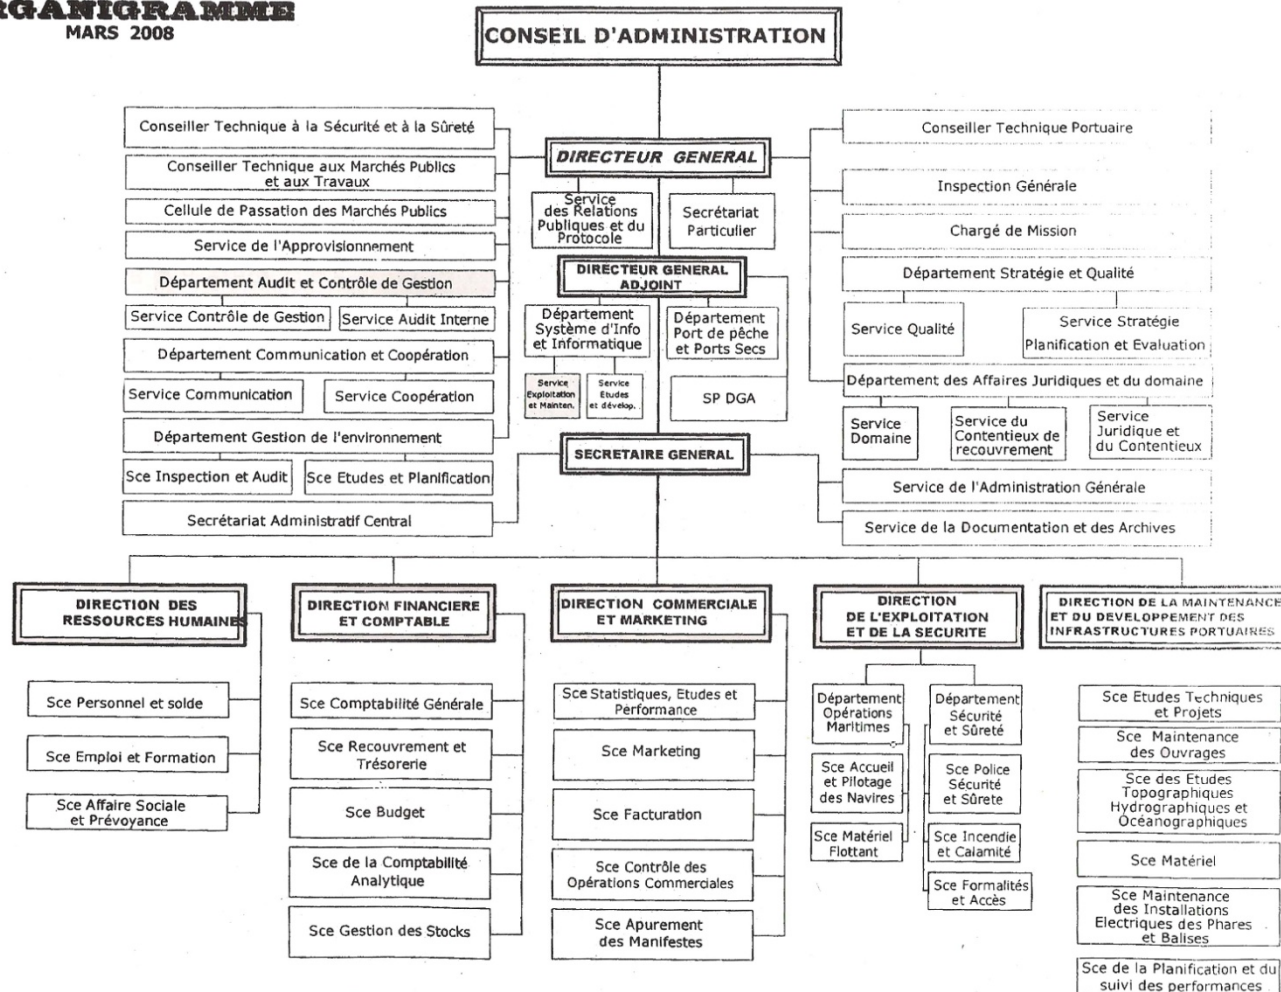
RGANIGRAMME
MARS 2008

CONSEIL D'ADMINISTRATION

Conseiller Technique à la Sécurité et à la Sûreté
Conseiller Technique aux Marchés Publics et aux Travaux
Cellule de Passation des Marchés Publics
Service de l'Approvisionnement
Département Audit et Contrôle de Gestion
Service Contrôle de Gestion
Service Audit Interne
Département Communication et Coopération
Service Communication
Service Coopération
Département Gestion de l'environnement
Sce Inspection et Audit
Sce Etudes et Planification
Secrétariat Administratif Central

DIRECTEUR GENERAL
Service des Relations Publiques et du Protocole
Secrétariat Particulier
DIRECTEUR GENERAL ADJOINT
Département Système d'Info et Informatique
Département Port de pêche et Ports Secs
Service Exploitation et Mainten.
Service Etudes et dévelop.
SP DGA
SECRETAIRE GENERAL

Conseiller Technique Portuaire
Inspection Générale
Chargé de Mission
Département Stratégie et Qualité
Service Qualité
Service Stratégie Planification et Evaluation
Département des Affaires Juridiques et du domaine
Service Domaine
Service du Contentieux de recouvrement
Service Juridique et du Contentieux
Service de l'Administration Générale
Service de la Documentation et des Archives

DIRECTION DES RESSOURCES HUMAINES
Sce Personnel et solde
Sce Emploi et Formation
Sce Affaire Sociale et Prévoyance

DIRECTION FINANCIERE ET COMPTABLE
Sce Comptabilité Générale
Sce Recouvrement et Trésorerie
Sce Budget
Sce de la Comptabilité Analytique
Sce Gestion des Stocks

DIRECTION COMMERCIALE ET MARKETING
Sce Statistiques, Etudes et Performance
Sce Marketing
Sce Facturation
Sce Contrôle des Opérations Commerciales
Sce Apurement des Manifestes

DIRECTION DE L'EXPLOITATION ET DE LA SECURITE
Département Opérations Maritimes
Département Sécurité et Sûreté
Sce Accueil et Pilotage des Navires
Sce Matériel Flottant
Sce Police Sécurité et Sûrete
Sce Incendie et Calamité
Sce Formalités et Accès

DIRECTION DE LA MAINTENANCE ET DU DEVELOPPEMENT DES INFRASTRUCTURES PORTUAIRES
Sce Etudes Techniques et Projets
Sce Maintenance des Ouvrages
Sce des Etudes Topographiques Hydrographiques et Océanographiques
Sce Matériel
Sce Maintenance des Installations Electriques des Phares et Balises
Sce de la Planification et du suivi des performances